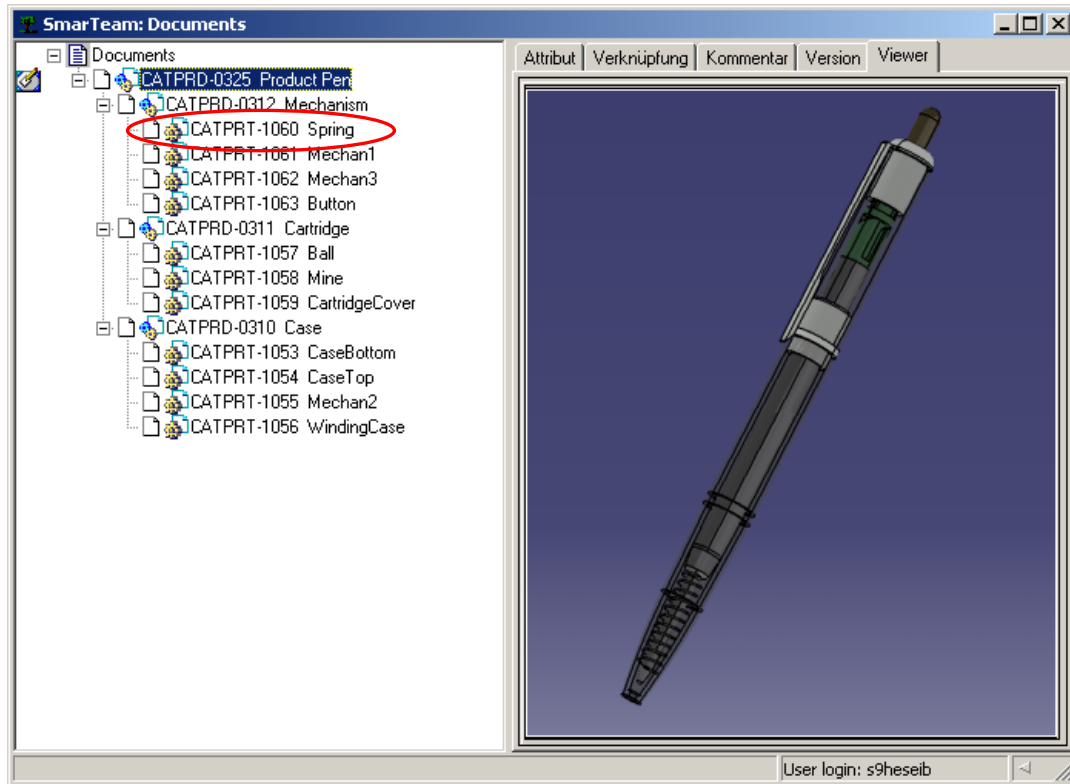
SmarTeam: Documents

Documents
CATPRD-0325 Product Pen
CATPRD-0312 Mechanism
CATPRT-1060 Spring
CATPRT-1061 Mechan1
CATPRT-1062 Mechan3
CATPRT-1063 Button
CATPRD-0311 Cartridge
CATPRT-1057 Ball
CATPRT-1058 Mine
CATPRT-1059 CartridgeCover
CATPRD-0310 Case
CATPRT-1053 CaseBottom
CATPRT-1054 CaseTop
CATPRT-1055 Mechan2
CATPRT-1056 WindingCase

Attribut | Verknüpfung | Kommentar | Version | Viewer

User login: s9heseib